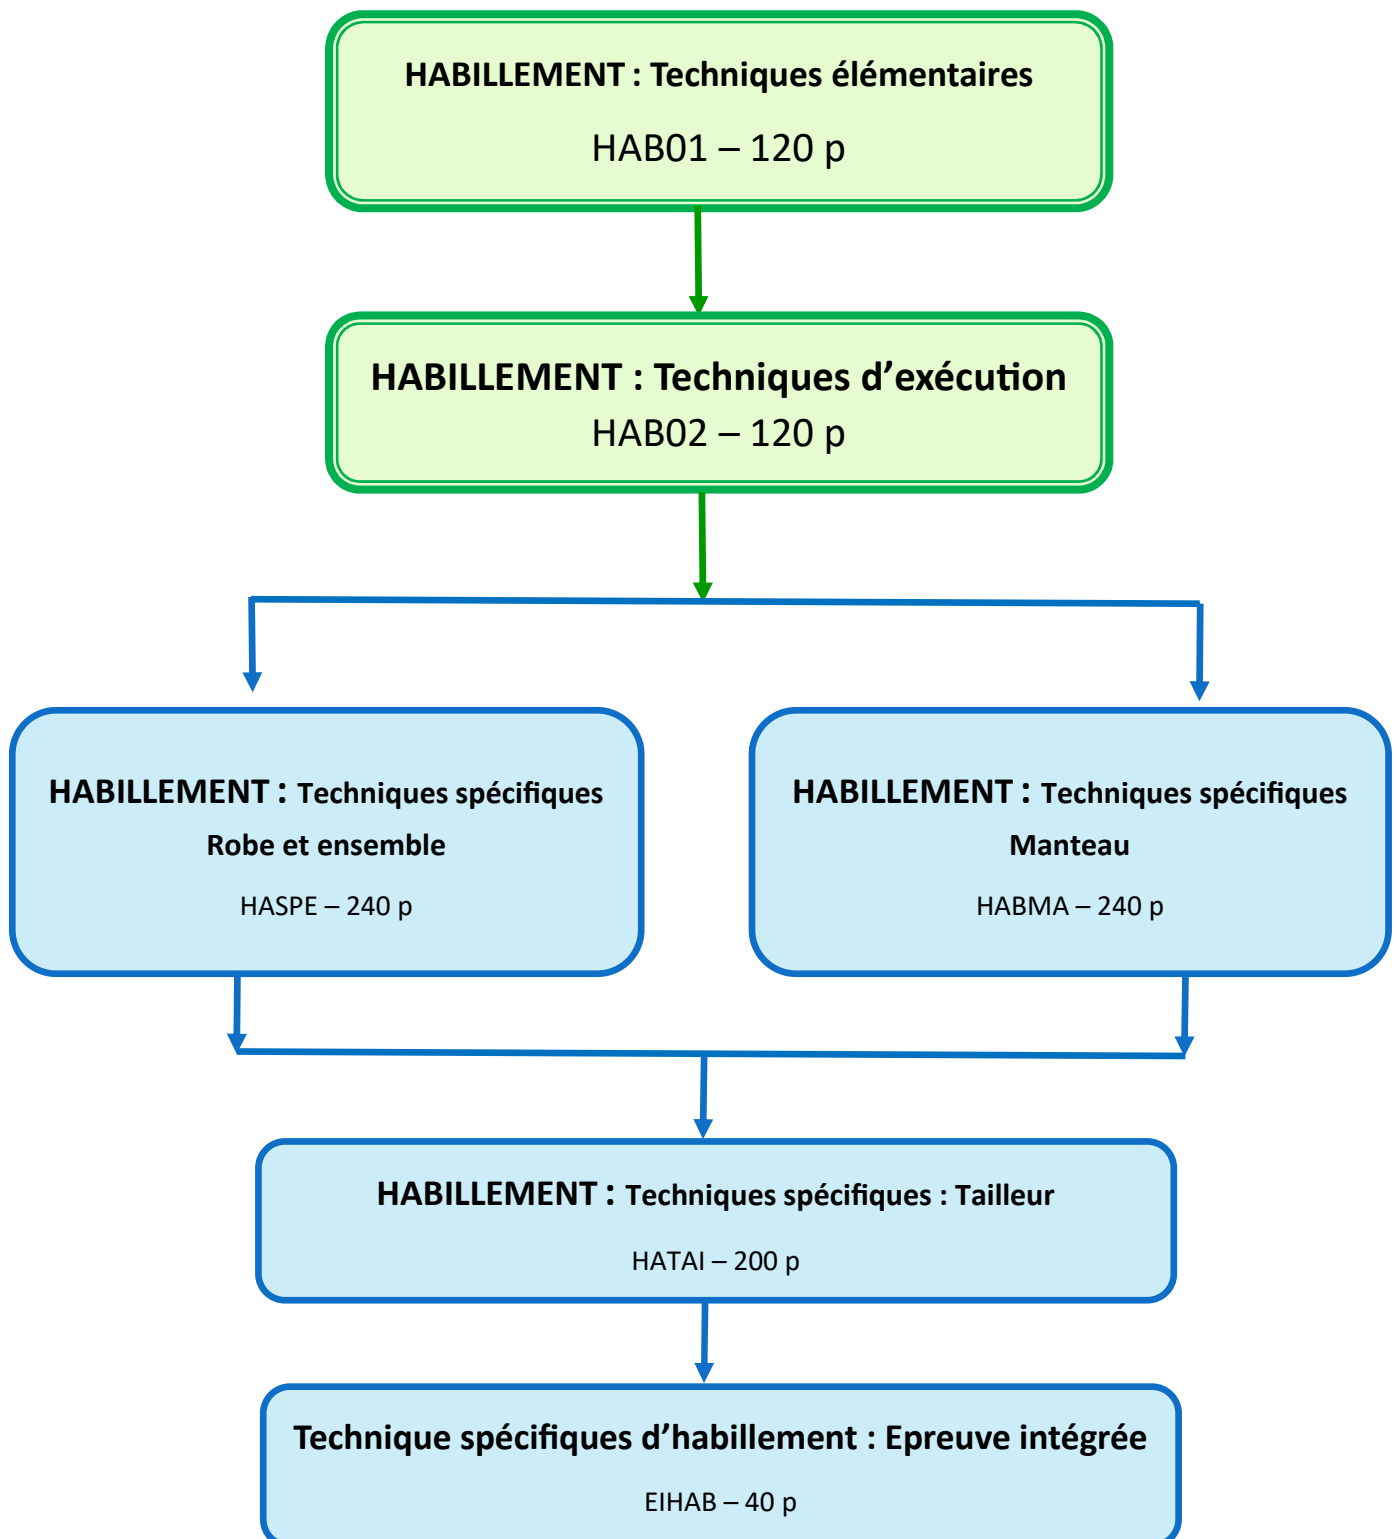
HABILLEMENT : Techniques élémentaires

HAB01 – 120 p

HABILLEMENT : Techniques d’exécution

HAB02 – 120 p

HABILLEMENT : Techniques spécifiques

Robe et ensemble

HASPE – 240 p

HABILLEMENT : Techniques spécifiques

Manteau

HABMA – 240 p

HABILLEMENT : Techniques spécifiques : Tailleur

HATAI – 200 p

Technique spécifiques d’habillement : Epreuve intégrée

EIHAB – 40 p